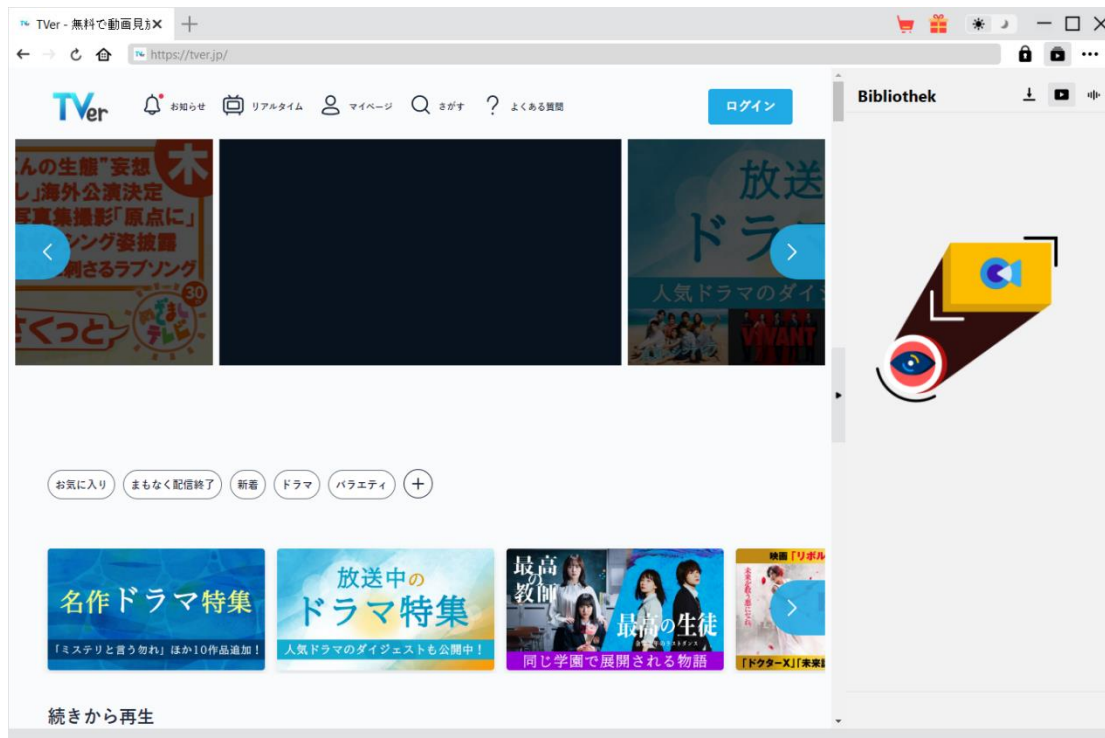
TVer - 無料で動画見放
https://tver.jp/
TVer
お知らせ
リアルタイム
マイページ
さがす
よくある質問
ログイン
Bibliothek

んの生態"妄想
し」海外公演決定
写真集撮影「原点に」
ソング姿披露
刺さるラブソング
木
すくっと
めざましテレビ
30

放送
ドラ
人気ドラマのダイ
VIVANT

お気に入り
まもなく配信終了
新着
ドラマ
バラエティ

名作ドラマ特集
「ミステリと言う勿れ」ほか10作品追加！

放送中のドラマ特集
人気ドラマのダイジェストも公開中！

最高の教師
最高の生徒
同じ学園で展開される物語

映画「リボル
「ドクターX」「未来

続きから再生